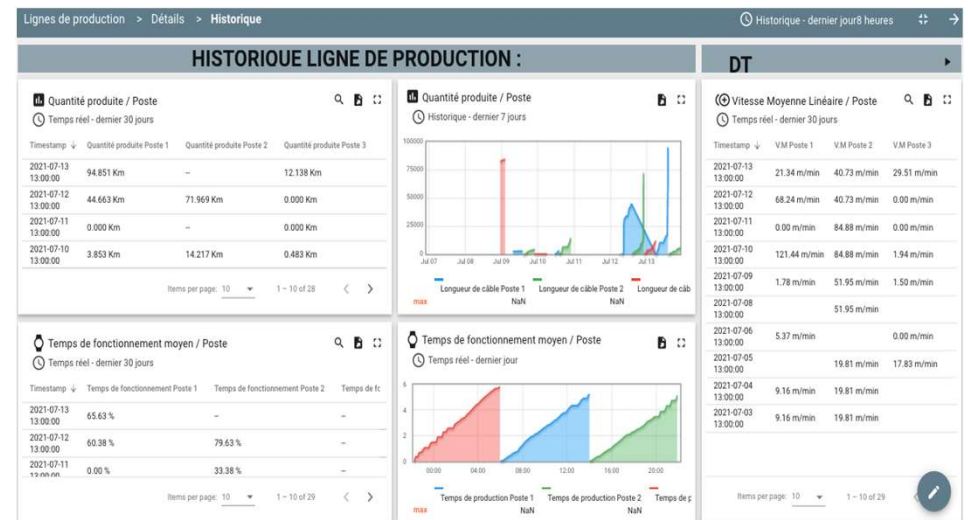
Lignes de production > Détails > Historique

Historique - dernier jour8 heures

HISTORIQUE LIGNE DE PRODUCTION :

DT

Quantité produite / Poste
Temps réel - dernier 30 jours

| Timestamp ↓ | Quantité produite Poste 1 | Quantité produite Poste 2 | Quantité produite Poste 3 |
|---|---|---|---|
| 2021-07-13 13:00:00 | 94.851 Km | – | 12.138 Km |
| 2021-07-12 13:00:00 | 44.663 Km | 71.969 Km | 0.000 Km |
| 2021-07-11 13:00:00 | 0.000 Km | – | 0.000 Km |
| 2021-07-10 13:00:00 | 3.853 Km | 14.217 Km | 0.483 Km |

Items per page: 10 1 – 10 of 28

Quantité produite / Poste
Historique - dernier 7 jours

100000
75000
50000
25000
0
Jul 07 Jul 08 Jul 09 Jul 10 Jul 11 Jul 12 Jul 13

Longueur de câble Poste 1 Longueur de câble Poste 2 Longueur de câb
max NaN NaN

Vitesse Moyenne Linéaire / Poste
Temps réel - dernier 30 jours

| Timestamp ↓ | V.M Poste 1 | V.M Poste 2 | V.M Poste 3 |
|---|---|---|---|
| 2021-07-13 13:00:00 | 21.34 m/min | 40.73 m/min | 29.51 m/min |
| 2021-07-12 13:00:00 | 68.24 m/min | 40.73 m/min | 0.00 m/min |
| 2021-07-11 13:00:00 | 0.00 m/min | 84.88 m/min | 0.00 m/min |
| 2021-07-10 13:00:00 | 121.44 m/min | 84.88 m/min | 1.94 m/min |
| 2021-07-09 13:00:00 | 1.78 m/min | 51.95 m/min | 1.50 m/min |
| 2021-07-08 13:00:00 | | 51.95 m/min | |
| 2021-07-06 13:00:00 | 5.37 m/min | | 0.00 m/min |
| 2021-07-05 13:00:00 | | 19.81 m/min | 17.83 m/min |
| 2021-07-04 13:00:00 | 9.16 m/min | 19.81 m/min | |
| 2021-07-03 13:00:00 | 9.16 m/min | 19.81 m/min | |

Items per page: 10 1 – 10 of 29

Temps de fonctionnement moyen / Poste
Temps réel - dernier 30 jours

| Timestamp ↓ | Temps de fonctionnement Poste 1 | Temps de fonctionnement Poste 2 | Temps de fc |
|---|---|---|---|
| 2021-07-13 13:00:00 | 65.63 % | – | – |
| 2021-07-12 13:00:00 | 60.38 % | 79.63 % | – |
| 2021-07-11 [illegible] | 0.00 % | 33.38 % | – |

Items per page: 10 1 – 10 of 29

Temps de fonctionnement moyen / Poste
Temps réel - dernier jour

6
4
2
0
00:00 04:00 08:00 12:00 16:00 20:00

Temps de production Poste 1 Temps de production Poste 2 Temps de p
max NaN NaN